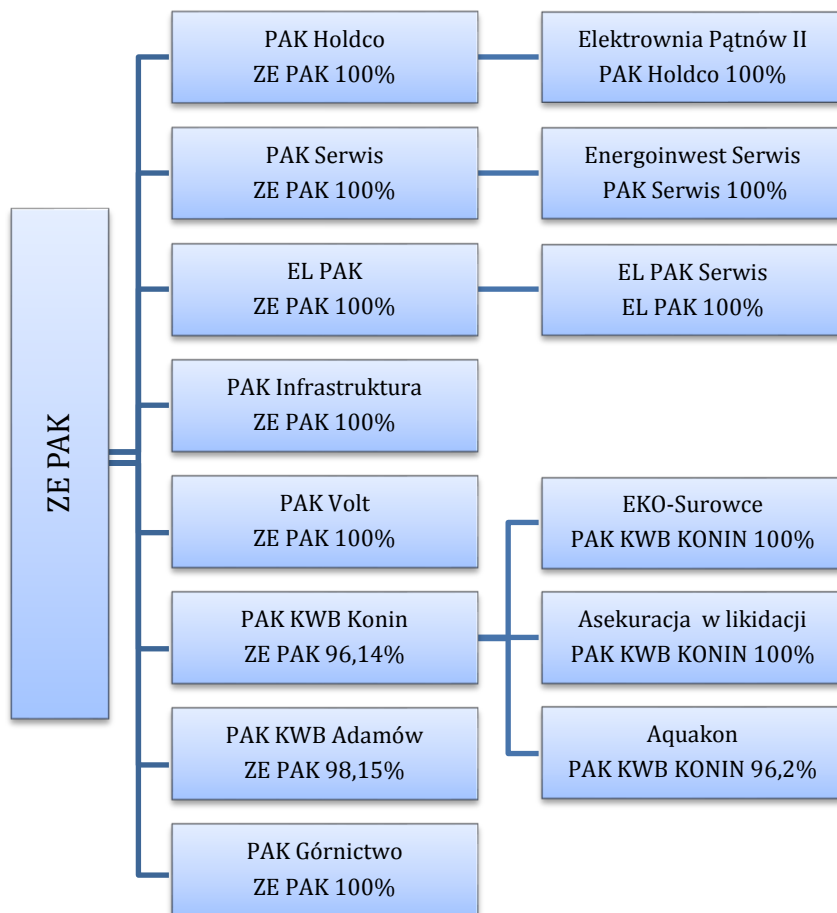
ZE PAK

PAK Holdco
ZE PAK 100%

Elektrownia Pątnów II
PAK Holdco 100%

PAK Serwis
ZE PAK 100%

Energoinwest Serwis
PAK Serwis 100%

EL PAK
ZE PAK 100%

EL PAK Serwis
EL PAK 100%

PAK Infrastruktura
ZE PAK 100%

PAK Volt
ZE PAK 100%

EKO-Surowce
PAK KWB KONIN 100%

PAK KWB Konin
ZE PAK 96,14%

Asekuracja w likidacji
PAK KWB KONIN 100%

PAK KWB Adamów
ZE PAK 98,15%

Aquakon
PAK KWB KONIN 96,2%

PAK Górnictwo
ZE PAK 100%